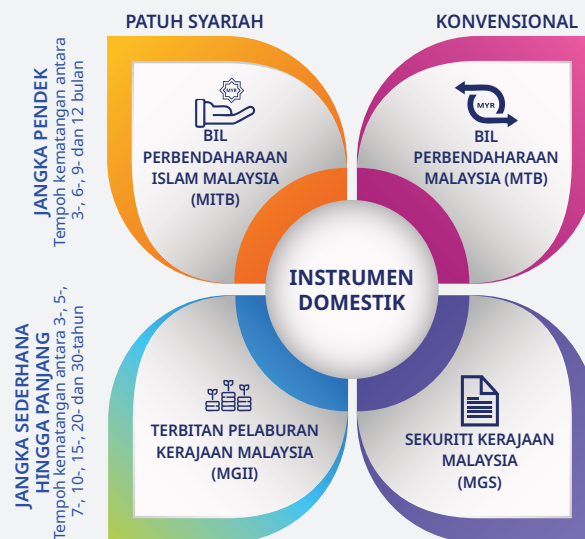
PATUH SYARIAH

KONVENSIONAL

JANGKA PENDEK
Tempoh kematangan antara 3-, 6-, 9- dan 12 bulan

MYR

BIL PERBENDAHARAAN ISLAM MALAYSIA (MITB)

MYR

BIL PERBENDAHARAAN MALAYSIA (MTB)

INSTRUMEN DOMESTIK

JANGKA SEDERHANA HINGGA PANJANG
Tempoh kematangan antara 3-, 5-, 7-, 10-, 15-, 20- dan 30-tahun

TERBITAN PELABURAN KERAJAAN MALAYSIA (MGII)

SEKURITI KERAJAAN MALAYSIA (MGS)